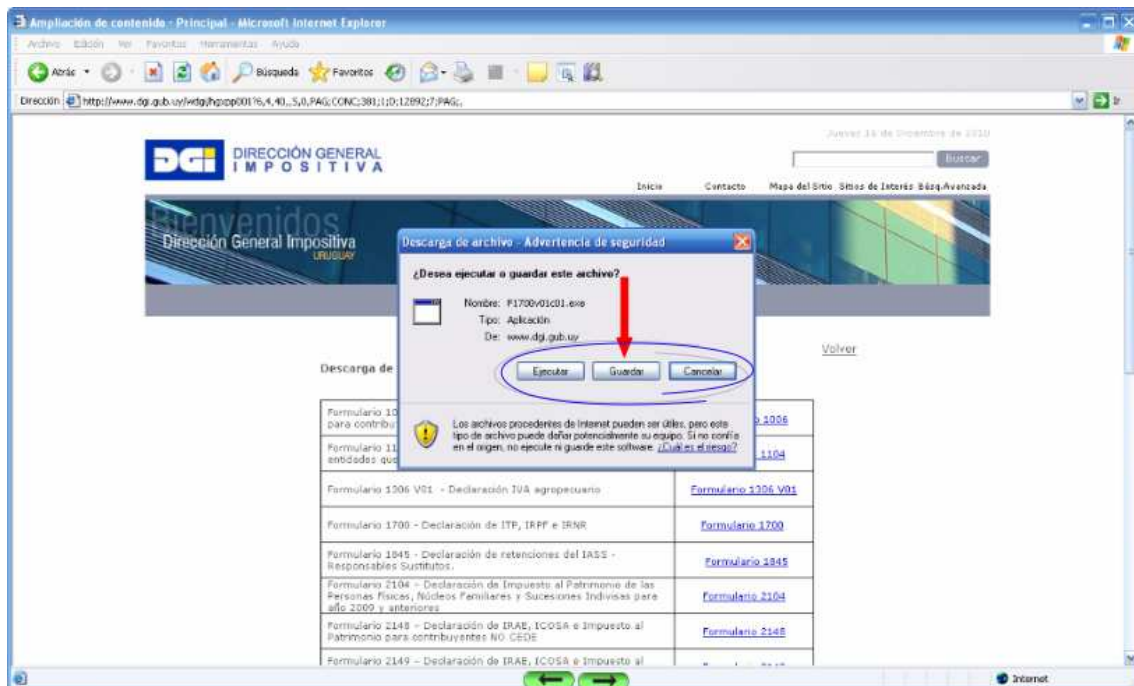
Ampliación de contenido - Principal - Microsoft Internet Explorer

Archivo Edición Ver Favoritos Herramientas Ayuda

Atrás Búsqueda Favoritos

Dirección http://www.dgi.gub.uy/wdgi/hgxpp001?6,4,40,,S,0,PAG;CONC;381;1;D;12892;7;PAG;

Jueves 16 de Diciembre de 2010

Buscar

DGI DIRECCIÓN GENERAL IMPOSITIVA

Inicio Contacto Mapa del Sitio Sitios de Interés Búsq.Avanzada

Bienvenidos
Dirección General Impositiva
URUGUAY

Descarga de archivo - Advertencia de seguridad

¿Desea ejecutar o guardar este archivo?

Nombre: F1700v01c01.exe
Tipo: Aplicación
De: www.dgi.gub.uy

Ejecutar Guardar Cancelar

Los archivos procedentes de Internet pueden ser útiles, pero este tipo de archivo puede dañar potencialmente su equipo. Si no confía en el origen, no ejecute ni guarde este software. ¿Cuál es el riesgo?

Volver

Descarga de

| Formulario 10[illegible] para contribu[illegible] | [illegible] 1006 |
|---|---|
| Formulario 11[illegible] entidades qu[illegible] | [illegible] 1104 |
| Formulario 1306 V01 - Declaración IVA agropecuario | Formulario 1306 V01 |
| Formulario 1700 - Declaración de ITP, IRPF e IRNR | Formulario 1700 |
| Formulario 1845 - Declaración de retenciones del IASS - Responsables Sustitutos. | Formulario 1845 |
| Formulario 2104 - Declaración de Impuesto al Patrimonio de las Personas Físicas, Núcleos Familiares y Sucesiones Indivisas para año 2009 y anteriores | Formulario 2104 |
| Formulario 2148 - Declaración de IRAE, ICOSA e Impuesto al Patrimonio para contribuyentes NO CEDE | Formulario 2148 |
| Formulario 2149 - Declaración de IRAE, ICOSA e Impuesto al | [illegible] |

Internet